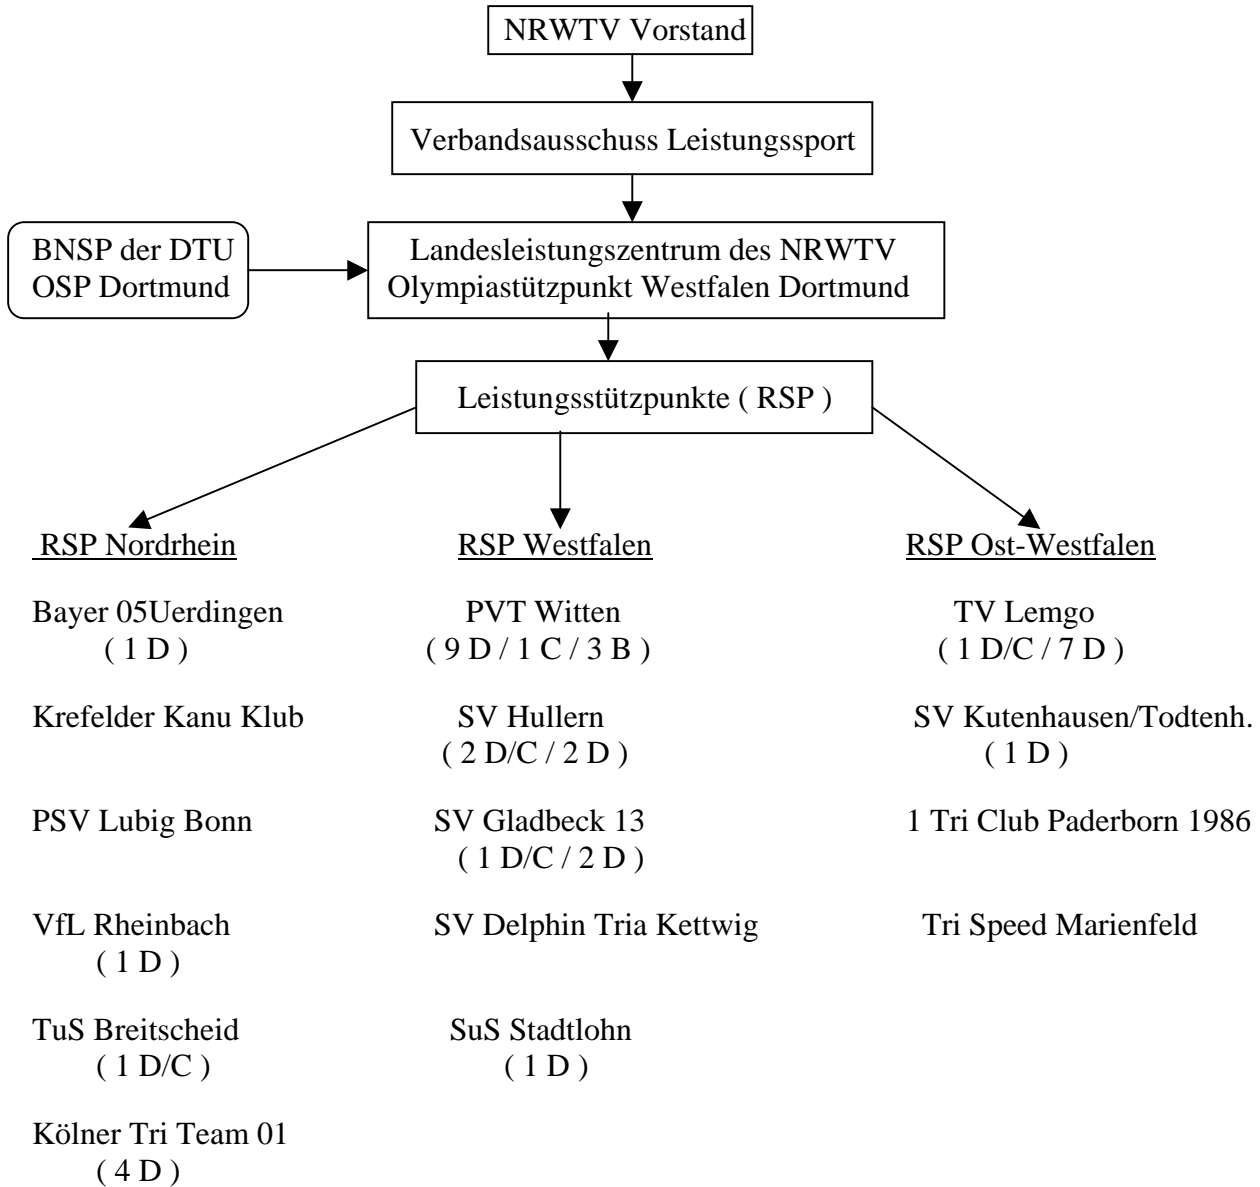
NRWTV Vorstand

Verbandsausschuss Leistungssport

BNSP der DTU
OSP Dortmund

Landesleistungszentrum des NRWTV
Olympiastützpunkt Westfalen Dortmund

Leistungsstützpunkte ( RSP )

RSP Nordrhein

Bayer 05Uerdingen
( 1 D )

Krefelder Kanu Klub

PSV Lubig Bonn

VfL Rheinbach
( 1 D )

TuS Breitscheid
( 1 D/C )

Kölner Tri Team 01
( 4 D )

RSP Westfalen

PVT Witten
( 9 D / 1 C / 3 B )

SV Hullern
( 2 D/C / 2 D )

SV Gladbeck 13
( 1 D/C / 2 D )

SV Delphin Tria Kettwig

SuS Stadtlohn
( 1 D )

RSP Ost-Westfalen

TV Lemgo
( 1 D/C / 7 D )

SV Kutenhausen/Todtenh.
( 1 D )

1 Tri Club Paderborn 1986

Tri Speed Marienfeld